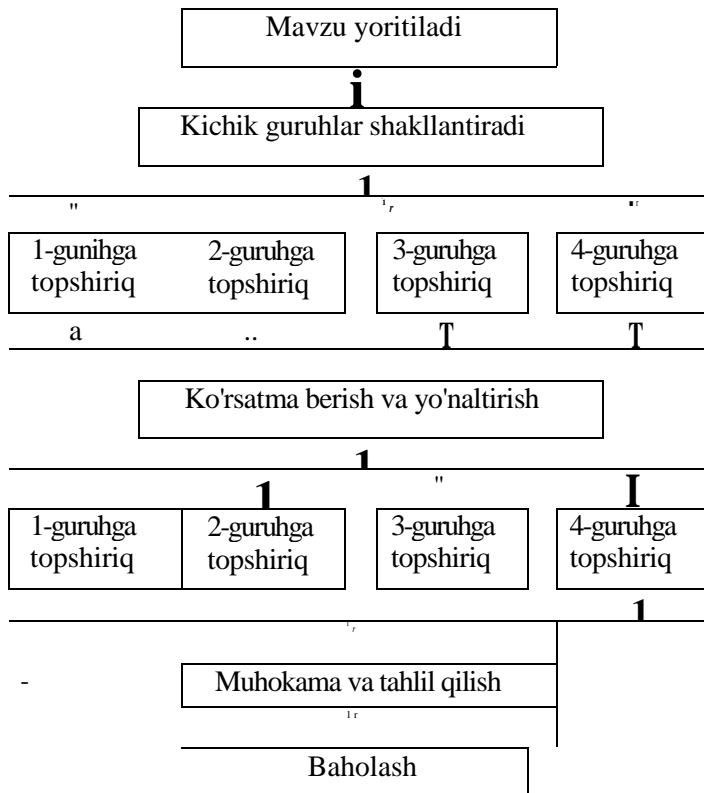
Mavzu yoritiladi

Kichik guruhlar shakllantiradi

1-gunihga topshiriq

2-guruhga topshiriq

3-guruhga topshiriq

4-guruhga topshiriq

Ko'rsatma berish va yo'naltirish

1-guruhga topshiriq

2-guruhga topshiriq

3-guruhga topshiriq

4-guruhga topshiriq

Muhokama va tahlil qilish

Baholash